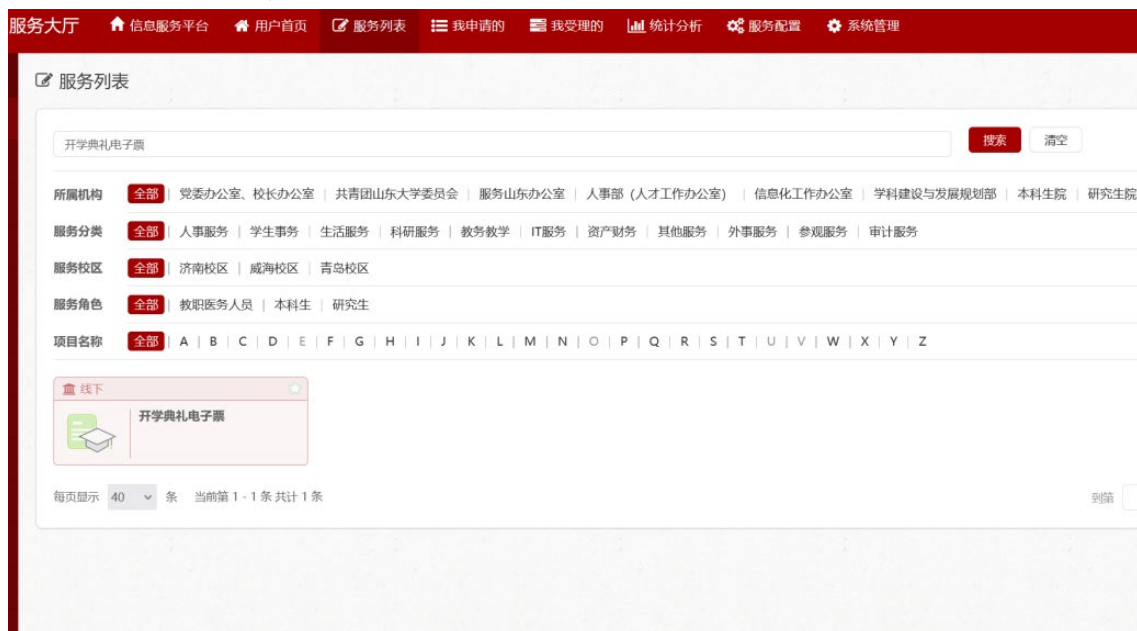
服务大厅 信息服务平台 用户首页 服务列表 我申请的 我受理的 统计分析 服务配置 系统管理

服务列表

开学典礼电子票

搜索 清空

所属机构 全部 | 党委办公室、校长办公室 | 共青团山东大学委员会 | 服务山东办公室 | 人事部（人才工作办公室） | 信息化工作办公室 | 学科建设与发展规划部 | 本科生院 | 研究生院

服务分类 全部 | 人事服务 | 学生事务 | 生活服务 | 科研服务 | 教务教学 | IT服务 | 资产财务 | 其他服务 | 外事服务 | 参观服务 | 审计服务

服务校区 全部 | 济南校区 | 威海校区 | 青岛校区

服务角色 全部 | 教职医务人员 | 本科生 | 研究生

项目名称 全部 | A | B | C | D | E | F | G | H | I | J | K | L | M | N | O | P | Q | R | S | T | U | V | W | X | Y | Z

线下

开学典礼电子票

每页显示 40 条 当前第 1 - 1 条 共计 1 条

到第